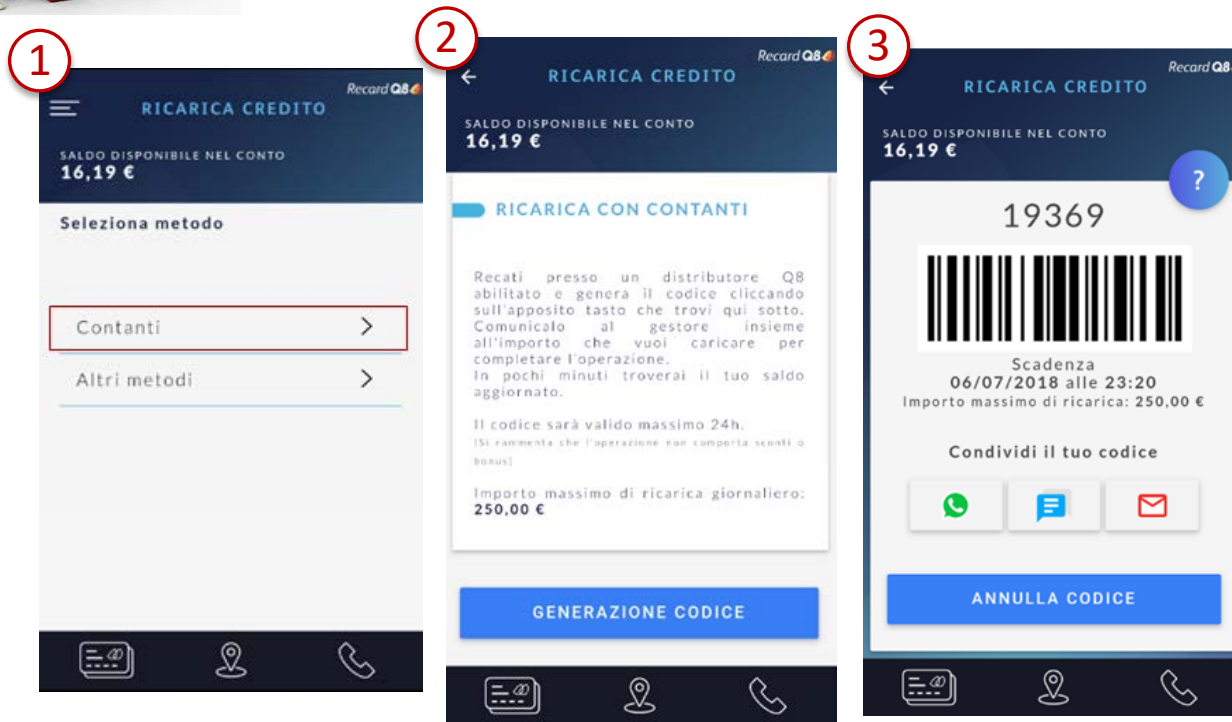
1

Recard Q8

RICARICA CREDITO

SALDO DISPONIBILE NEL CONTO
16,19 €

Seleziona metodo

Contanti

Altri metodi

2

Recard Q8

RICARICA CREDITO

SALDO DISPONIBILE NEL CONTO
16,19 €

RICARICA CON CONTANTI

Recati presso un distributore Q8 abilitato e genera il codice cliccando sull'apposito tasto che trovi qui sotto. Comunicalo al gestore insieme all'importo che vuoi caricare per completare l'operazione.
In pochi minuti troverai il tuo saldo aggiornato.

Il codice sarà valido massimo 24h.
(Si rammenta che l'operazione non comporta sconti o bonus)

Importo massimo di ricarica giornaliero:
250,00 €

GENERAZIONE CODICE

3

Recard Q8

RICARICA CREDITO

SALDO DISPONIBILE NEL CONTO
16,19 €

?

19369

Scadenza
06/07/2018 alle 23:20
Importo massimo di ricarica: 250,00 €

Condividi il tuo codice

ANNULLA CODICE